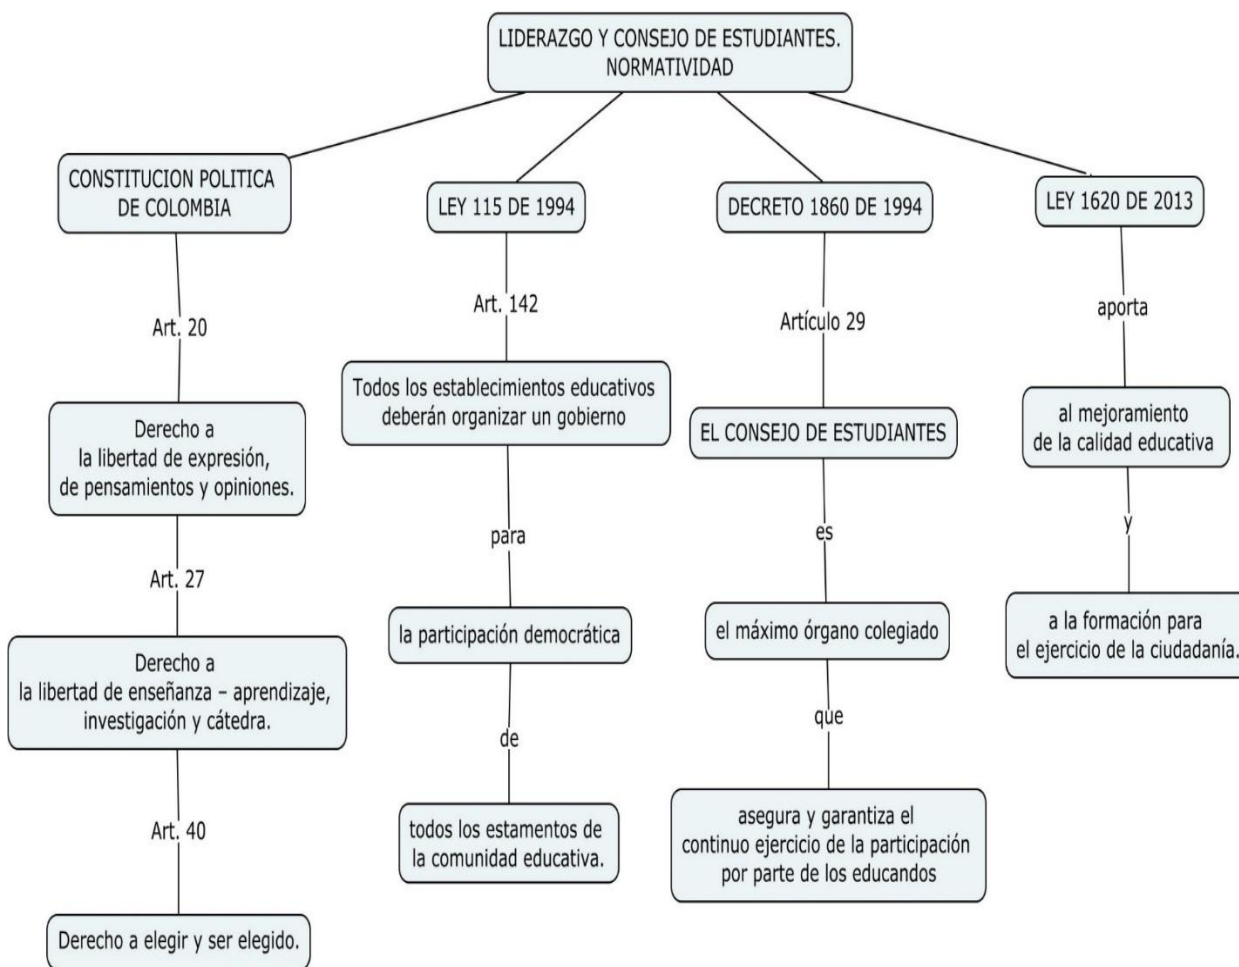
LIDERAZGO Y CONSEJO DE ESTUDIANTES. NORMATIVIDAD

CONSTITUCION POLITICA DE COLOMBIA

Art. 20

Derecho a la libertad de expresión, de pensamientos y opiniones.

Art. 27

Derecho a la libertad de enseñanza – aprendizaje, investigación y cátedra.

Art. 40

Derecho a elegir y ser elegido.

LEY 115 DE 1994

Art. 142

Todos los establecimientos educativos deberán organizar un gobierno

para

la participación democrática

de

todos los estamentos de la comunidad educativa.

DECRETO 1860 DE 1994

Artículo 29

EL CONSEJO DE ESTUDIANTES

es

el máximo órgano colegiado

que

asegura y garantiza el continuo ejercicio de la participación por parte de los educandos

LEY 1620 DE 2013

aporta

al mejoramiento de la calidad educativa

y

a la formación para el ejercicio de la ciudadanía.